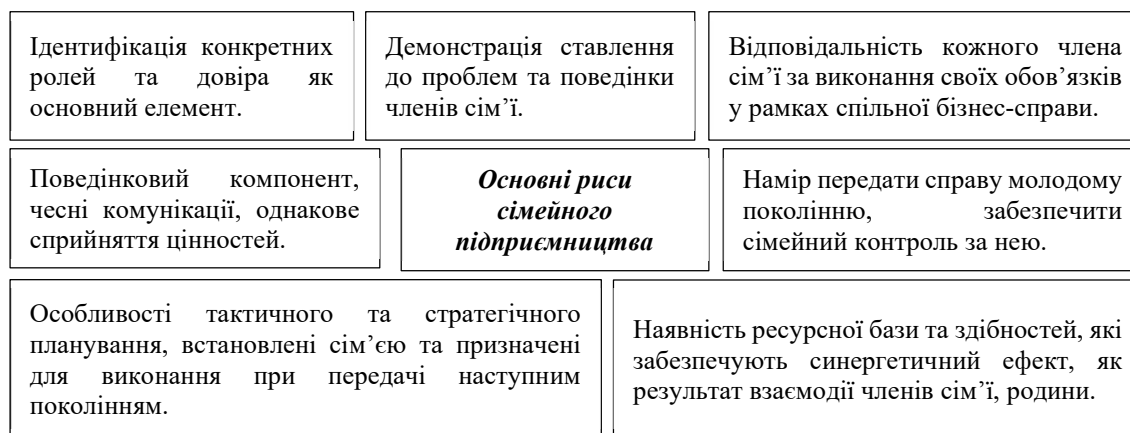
Ідентифікація конкретних ролей та довіра як основний елемент.

Демонстрація ставлення до проблем та поведінки членів сім'ї.

Відповідальність кожного члена сім'ї за виконання своїх обов'язків у рамках спільної бізнес-справи.

Поведінковий компонент, чесні комунікації, однакове сприйняття цінностей.

Основні риси сімейного підприємництва

Намір передати справу молодому поколінню, забезпечити сімейний контроль за нею.

Особливості тактичного та стратегічного планування, встановлені сім'єю та призначені для виконання при передачі наступним поколінням.

Наявність ресурсної бази та здібностей, які забезпечують синергетичний ефект, як результат взаємодії членів сім'ї, родини.